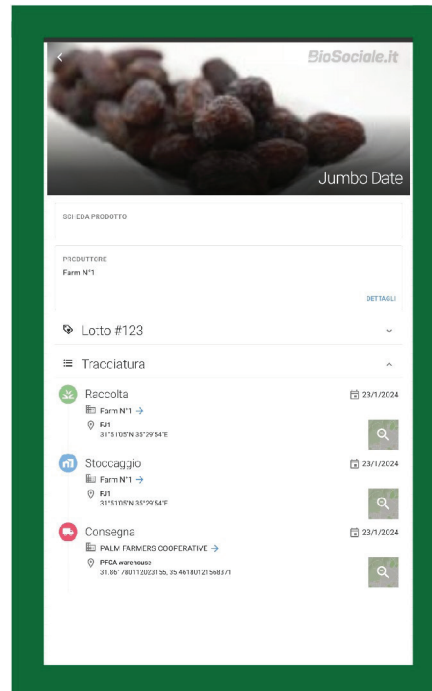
BioSociale.it

Jumbo Date

SCHEDA PRODOTTO

PRODUTTORE
Farm N°1

DETTAGLI

Lotto #123

Tracciatura

Raccolta
23/1/2024
Farm N°1 →
FJ1
31°5105"N 35°29'54"E

Stoccaggio
23/1/2024
Farm N°1 →
FJ1
31°5105"N 35°29'54"E

Consegna
23/1/2024
PALM FARMERS COOPERATIVE →
PFCA warehouse
31.85 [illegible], 35.4618 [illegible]